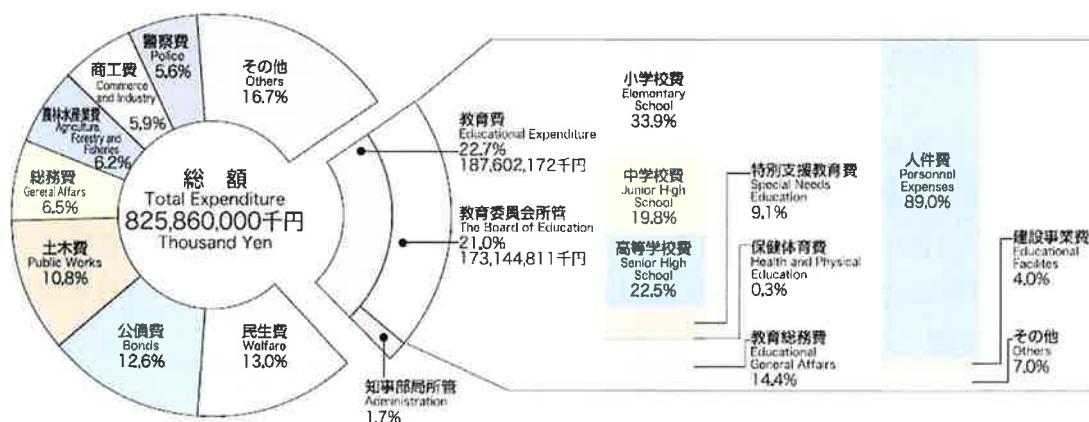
警察費
Police
5.6%

その他
Others
16.7%

商工費
Commerce and Industry
5.9%

農林水産業費
Agriculture, Forestry and Fisheries
6.2%

総務費
General Affairs
6.5%

総　額
Total Expenditure
825,860,000千円
Thousand Yen

土木費
Public Works
10.8%

公債費
Bonds
12.6%

民生費
Welfare
13.0%

教育費
Educational Expenditure
22.7%
187,602,172千円

教育委員会所管
The Board of Education
21.0%
173,144,811千円

知事部局所管
Administration
1.7%

小学校費
Elementary School
33.9%

中学校費
Junior High School
19.8%

高等学校費
Senior High School
22.5%

特別支援教育費
Special Needs Education
9.1%

保健体育費
Health and Physical Education
0.3%

教育総務費
Educational General Affairs
14.4%

人件費
Personnel Expenses
89.0%

建設事業費
Educational Facilites
4.0%

その他
Others
7.0%